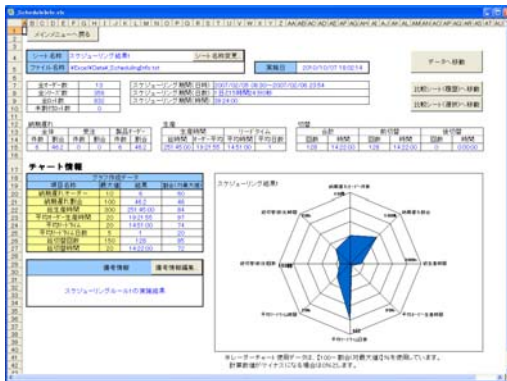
ScheduleInfo.xls

メインメニューへ戻る

シート名称 | スケジューリング結果1 | シート名称変更
ファイル名称 | ¥Docs¥Data¥Schedulinginfo.txt | 実施日 | 2010/10/07 18:02:14

データへ移動

比較シート(複数)へ移動

比較シート(選択)へ移動

チャート情報

スケジューリング結果1

遺伝情報 | 遺伝情報編集

スケジューリングルールの実施結果

※レーダーチャート使用データは、[(100－割合)対最大値]%を使用しています。
計算数値がマイナスになる場合は0%とします。